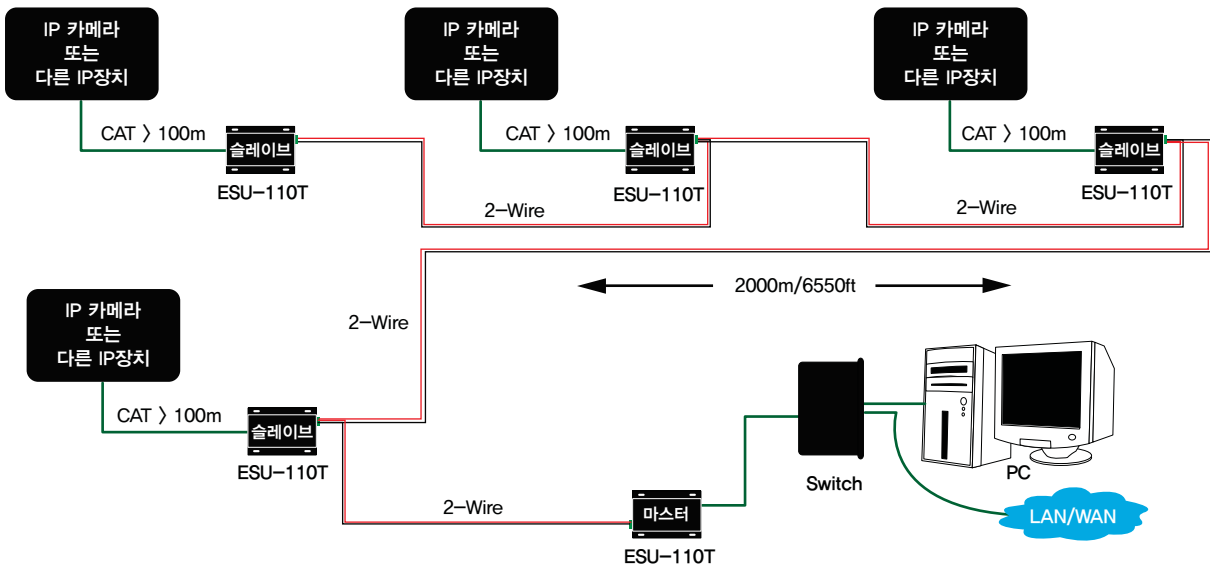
IP 카메라
또는
다른 IP장치

CAT 〉 100m

슬레이브

ESU-110T

IP 카메라
또는
다른 IP장치

CAT 〉 100m

슬레이브

ESU-110T

2-Wire

IP 카메라
또는
다른 IP장치

CAT 〉 100m

슬레이브

ESU-110T

2-Wire

2000m/6550ft

2-Wire

IP 카메라
또는
다른 IP장치

CAT 〉 100m

슬레이브

ESU-110T

2-Wire

마스터

ESU-110T

Switch

PC

LAN/WAN